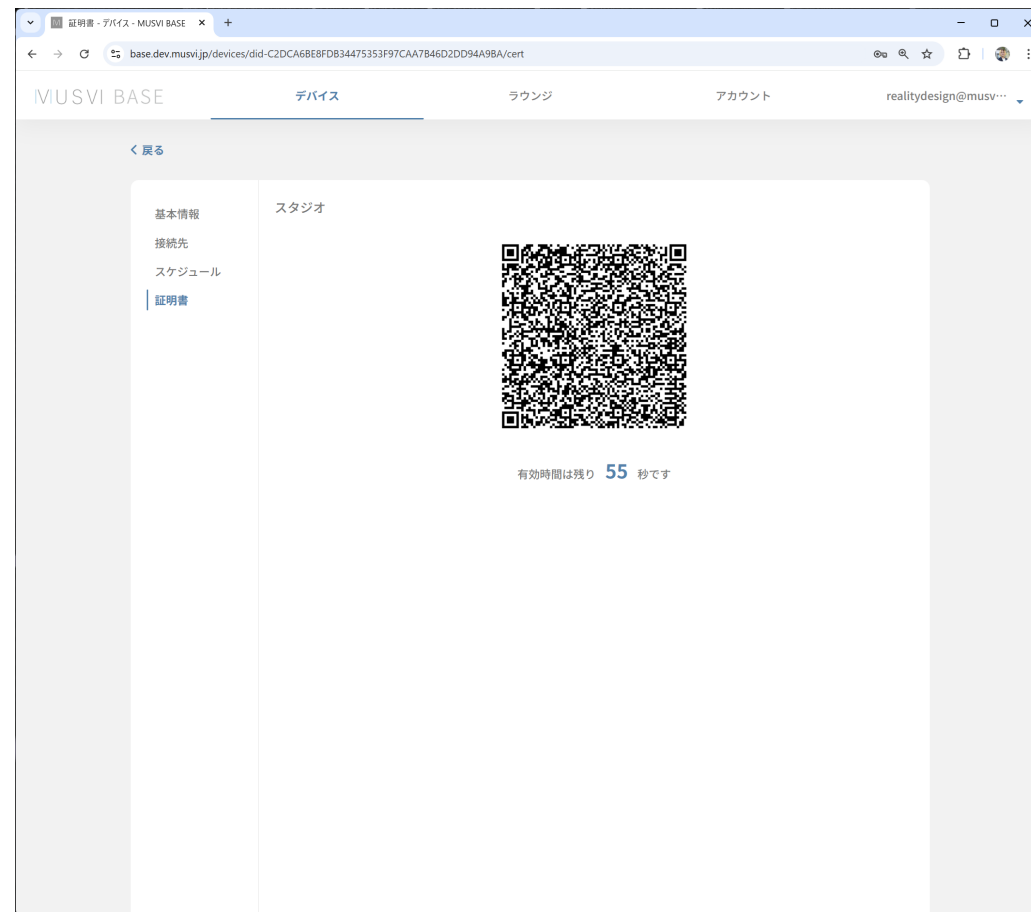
証明書 - デバイス - MUSVI BASE

base.dev.musvi.jp/devices/did-C2DCA6BE8FDB34475353F97CAA7B46D2DD94A9BA/cert

MUSVI BASE

デバイス

ラウンジ

アカウント

realitydesign@musv···

< 戻る

基本情報

接続先

スケジュール

証明書

スタジオ

有効時間は残り 55 秒です